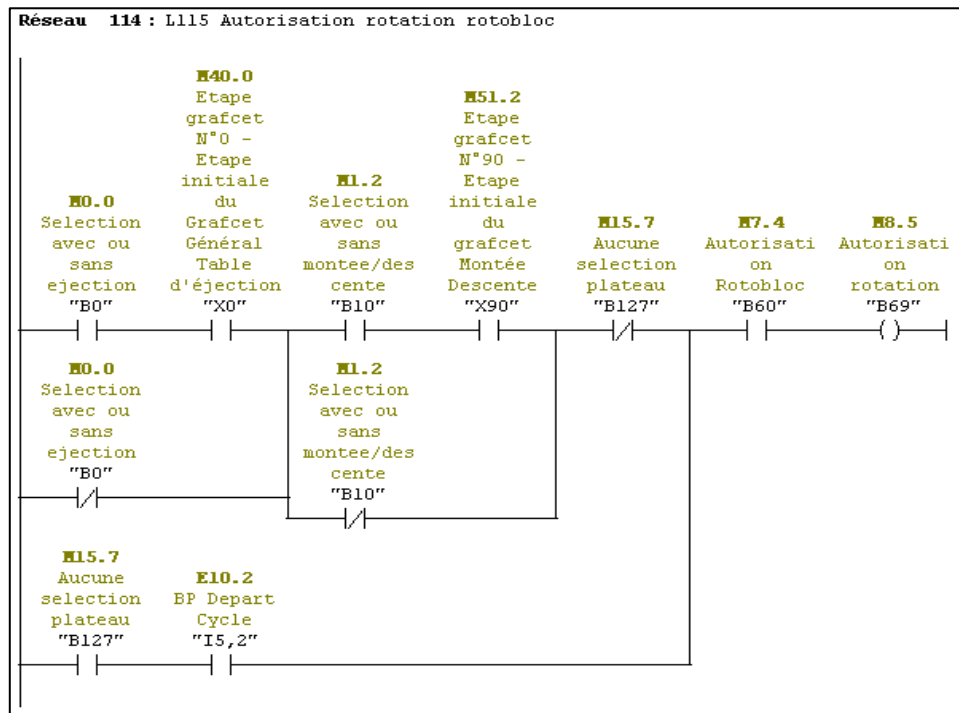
Réseau 114 : L115 Autorisation rotation rotobloc

M0.0
Selection avec ou sans ejection
"B0"

M40.0
Etape grafcet N°0 - Etape initiale du Grafcet Général Table d'éjection
"X0"

M1.2
Selection avec ou sans montee/descente
"B10"

M51.2
Etape grafcet N°90 - Etape initiale du grafcet Montée Descente
"X90"

M15.7
Aucune selection plateau
"B127"

M7.4
Autorisation Rotobloc
"B60"

M8.5
Autorisation rotation
"B69"

( )

M0.0
Selection avec ou sans ejection
"B0"

M1.2
Selection avec ou sans montee/descente
"B10"

M15.7
Aucune selection plateau
"B127"

E10.2
BP Depart Cycle
"I5,2"